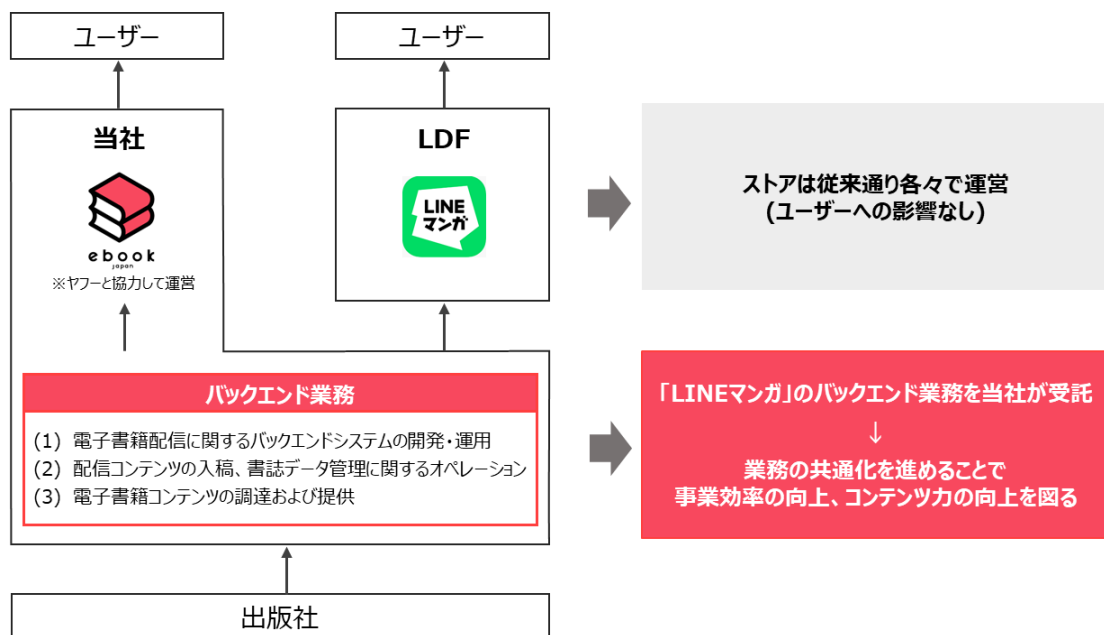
ユーザー

ユーザー

当社

ebook
japan

※ヤフーと協力して運営

LDF

LINE マンガ

ストアは従来通り各々で運営
(ユーザーへの影響なし)

バックエンド業務

(1) 電子書籍配信に関するバックエンドシステムの開発・運用
(2) 配信コンテンツの入稿、書誌データ管理に関するオペレーション
(3) 電子書籍コンテンツの調達および提供

「LINEマンガ」のバックエンド業務を当社が受託
↓
業務の共通化を進めることで
事業効率の向上、コンテンツ力の向上を図る

出版社